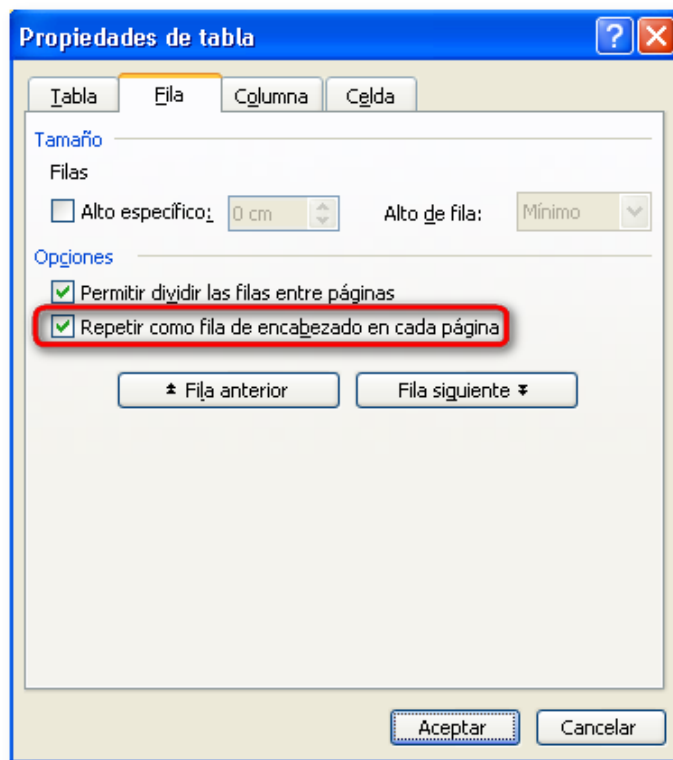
Propiedades de tabla

?

Tabla Fila Columna Celda

Tamaño

Filas

Alto específico: 0 cm

Alto de fila: Mínimo

Opciones

Permitir dividir las filas entre páginas

Repetir como fila de encabezado en cada página

Fila anterior

Fila siguiente

Aceptar

Cancelar